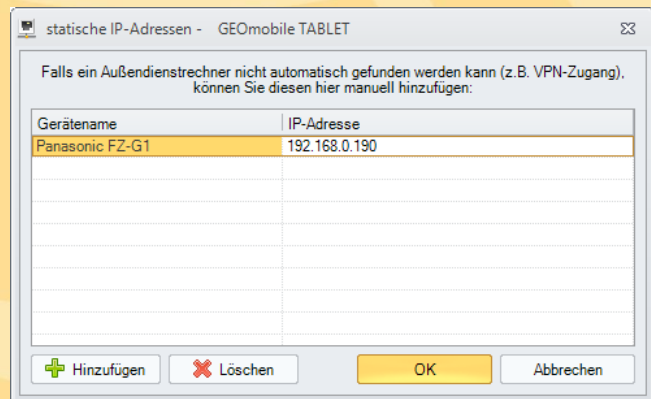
statische IP-Adressen - GEOmobile TABLET

Falls ein Außendienstrechner nicht automatisch gefunden werden kann (z.B. VPN-Zugang), können Sie diesen hier manuell hinzufügen:

| Gerätename | IP-Adresse |
|---|---|
| Panasonic FZ-G1 | 192.168.0.190 |

Hinzufügen Löschen OK Abbrechen